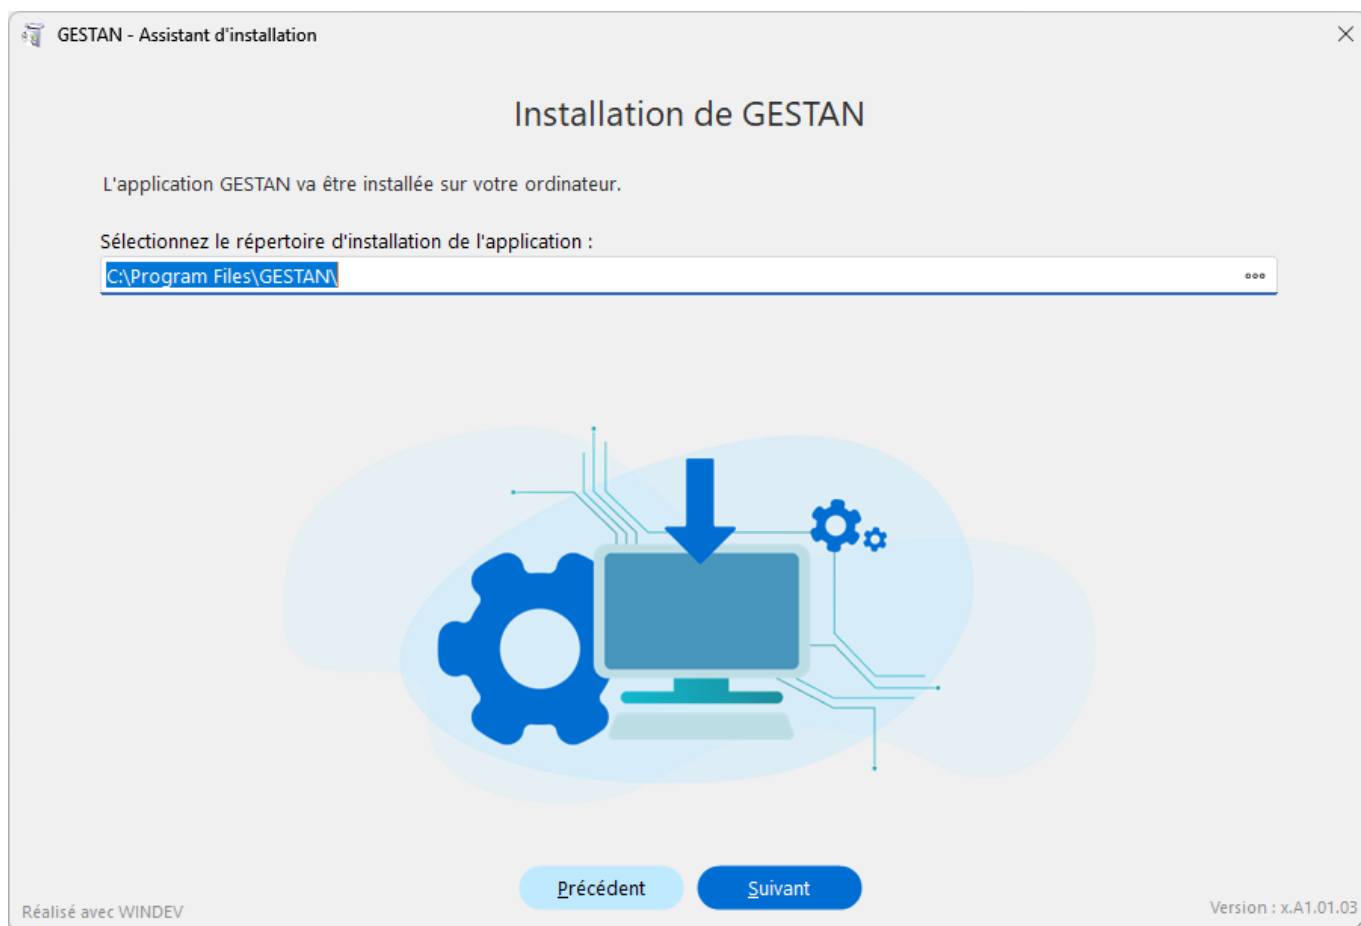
GESTAN - Assistant d'installation

Installation de GESTAN

L'application GESTAN va être installée sur votre ordinateur.

Sélectionnez le répertoire d'installation de l'application :

C:\Program Files\GESTAN\

Précédent

Suivant

Réalisé avec WINDEV

Version : x.A1.01.03